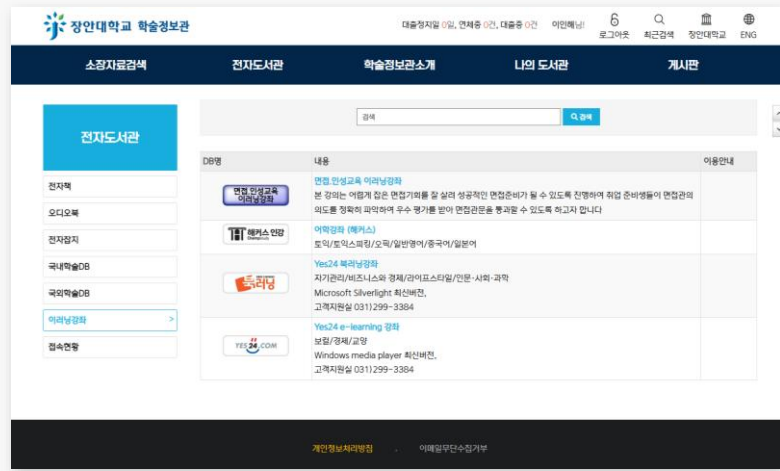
장안대학교 학술정보관

대출정지일 0일, 연체중 0건, 대출중 0건 이인혜님!

로그아웃 최근검색 장안대학교 ENG

소장자료검색 전자도서관 학술정보관소개 나의 도서관 게시판

전자도서관

전자책

오디오북

전자잡지

국내학술DB

국외학술DB

이러닝강좌 >

접속현황

검색

검색

| DB명 | 내용 | 이용안내 |
|---|---|---|
| 면접 인성교육 이러닝강좌 | 면접 인성교육 이러닝강좌<br>본 강의는 어렵게 잡은 면접기회를 잘 살려 성공적인 면접준비가 될 수 있도록 진행하여 취업 준비생들이 면접관의 의도를 정확히 파악하여 우수 평가를 받아 면접관문을 통과할 수 있도록 하고자 합니다 | |
| 해커스인강 | 어학강좌 (해커스)<br>토익/토익스피킹/오픽/일반영어/중국어/일본어 | |
| 북러닝 | Yes24 북러닝강좌<br>자기관리/비즈니스와 경제/라이프스타일/인문·사회·과학<br>Microsoft Silverlight 최신버전,<br>고객지원실 031)299-3384 | |
| YES24.COM | Yes24 e-learning 강좌<br>보안/경제/교양<br>Windows media player 최신버전,<br>고객지원실 031)299-3384 | |

개인정보처리방침 . 이메일무단수집거부